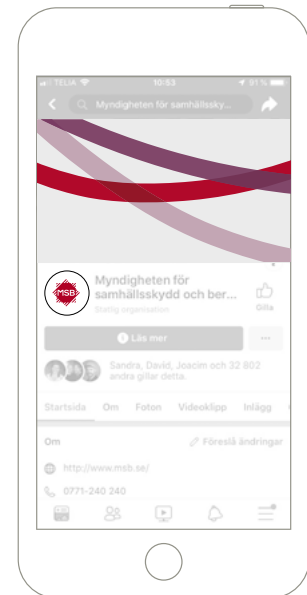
TELIA 10:53 31 %

Myndigheten för samhällssky...

MSB

Myndigheten för samhällsskydd och ber...

Statlig organisation

Gilla

Läs mer

...

Sandra, David, Joacim och 32 802 andra gillar detta.

Startsida Om Foton Videoklipp Inlägg

Om

Föreslå ändringar

http://www.msb.se/

0771-240 240